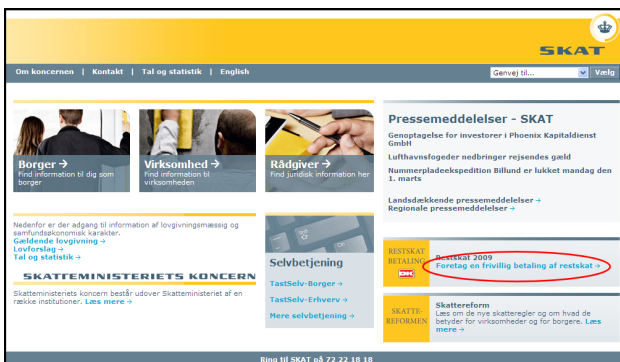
SKAT

Om koncernen | Kontakt | Tal og statistik | English

Genvej til... Vælg

Borger →
Find information til dig som borger

Virksomhed →
Find information til virksomheden

Rådgiver →
Find juridisk information her

Nedenfor er der adgang til information af lovgivningsmæssig og samfundsøkonomisk karakter.
Gældende lovgivning →
Lovforslag →
Tal og statistik →

SKATTEMINISTERIETS KONCERN

Skatteministeriets koncern består udover Skatteministeriet af en række institutioner. Læs mere →

Selvbetjening

TastSelv-Borger →
TastSelv-Erhverv →
Mere selvbetjening →

Pressemeddelelser - SKAT

Genoptagelse for investorer i Phoenix Kapitaldienst GmbH
Lufthavnsfogeder nedbringer rejsendes gæld
Nummerpladeekspedition Billund er lukket mandag den 1. marts

Landsdækkende pressemeddelelser →
Regionale pressemeddelelser →

RESTSKAT BETALING

Restskat 2009
Foretag en frivillig betaling af restskat →

SKATTE-REFORMEN

Skattereform
Læs om de nye skatteregler og om hvad de betyder for virksomheder og for borgere. Læs mere →

Ring til SKAT på 72 22 18 18